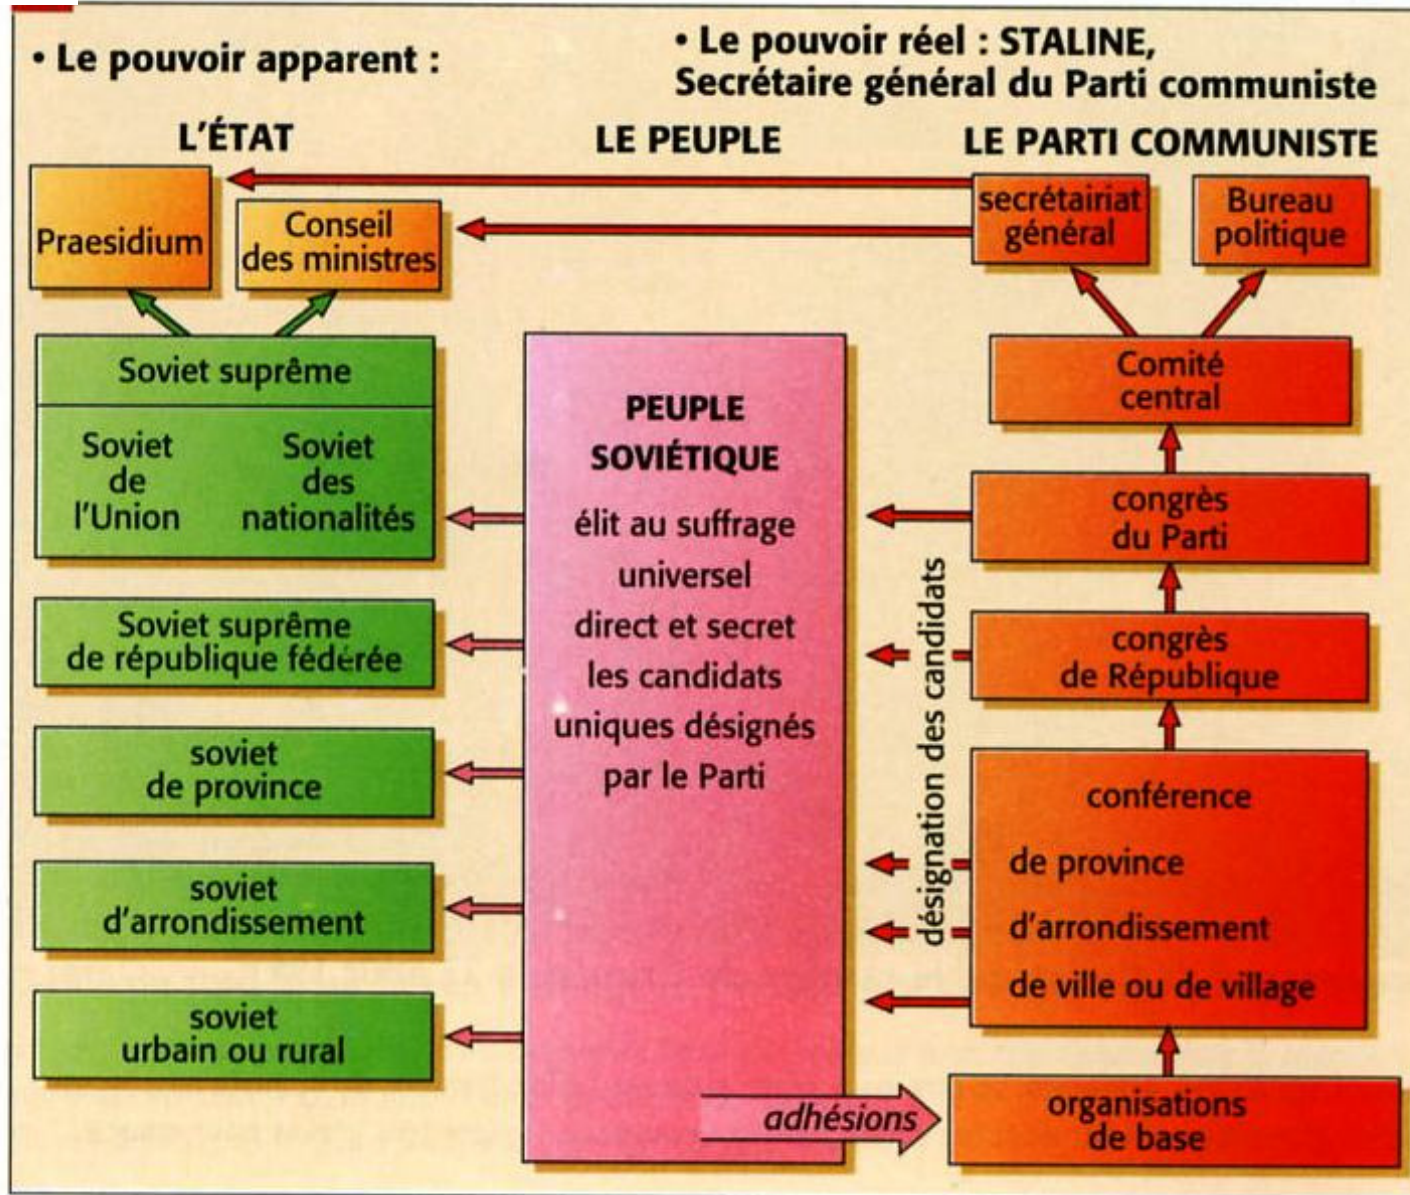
• Le pouvoir apparent :

• Le pouvoir réel : STALINE, Secrétaire général du Parti communiste

L'ÉTAT

LE PEUPLE

LE PARTI COMMUNISTE

Praesidium

Conseil des ministres

secrétairiat général

Bureau politique

Soviet suprême

Soviet de l'Union

Soviet des nationalités

Comité central

PEUPLE SOVIÉTIQUE

élit au suffrage universel direct et secret les candidats uniques désignés par le Parti

congrès du Parti

Soviet suprême de république fédérée

congrès de République

désignation des candidats

soviet de province

conférence

de province

soviet d'arrondissement

d'arrondissement

de ville ou de village

soviet urbain ou rural

adhésions

organisations de base